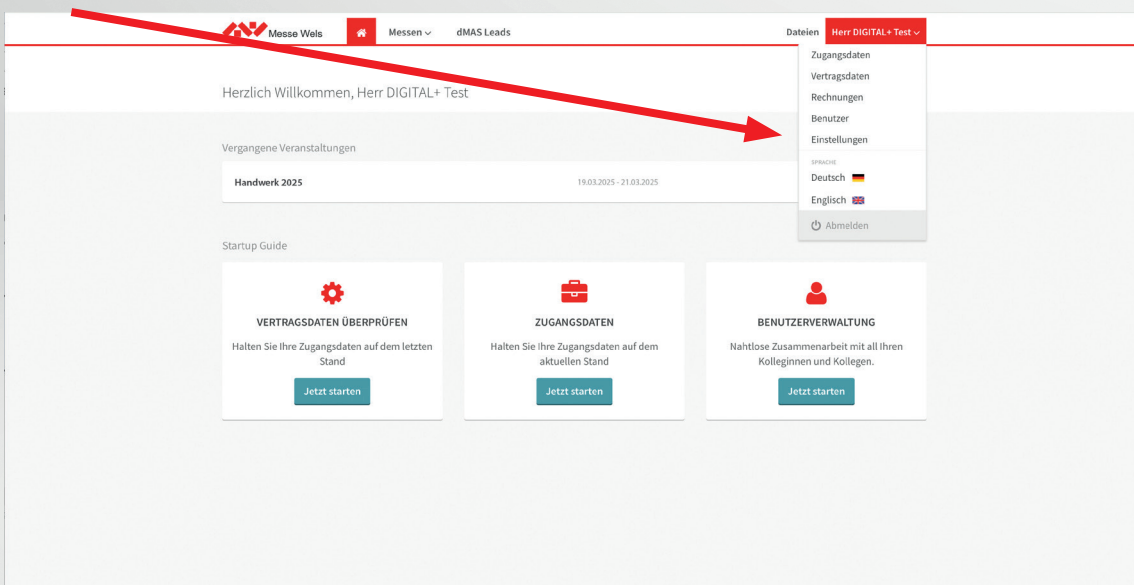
Messe Wels

Messen

dMAS Leads

Dateien

Herr DIGITAL+ Test

Zugangsdaten

Vertragsdaten

Rechnungen

Benutzer

Einstellungen

SPRACHE

Deutsch

Englisch

Abmelden

Herzlich Willkommen, Herr DIGITAL+ Test

Vergangene Veranstaltungen

Handwerk 2025

19.03.2025 - 21.03.2025

Startup Guide

VERTRAGSDATEN ÜBERPRÜFEN

Halten Sie Ihre Zugangsdaten auf dem letzten Stand

Jetzt starten

ZUGANGSDATEN

Halten Sie Ihre Zugangsdaten auf dem aktuellen Stand

Jetzt starten

BENUTZERVERWALTUNG

Nahtlose Zusammenarbeit mit all Ihren Kolleginnen und Kollegen.

Jetzt starten